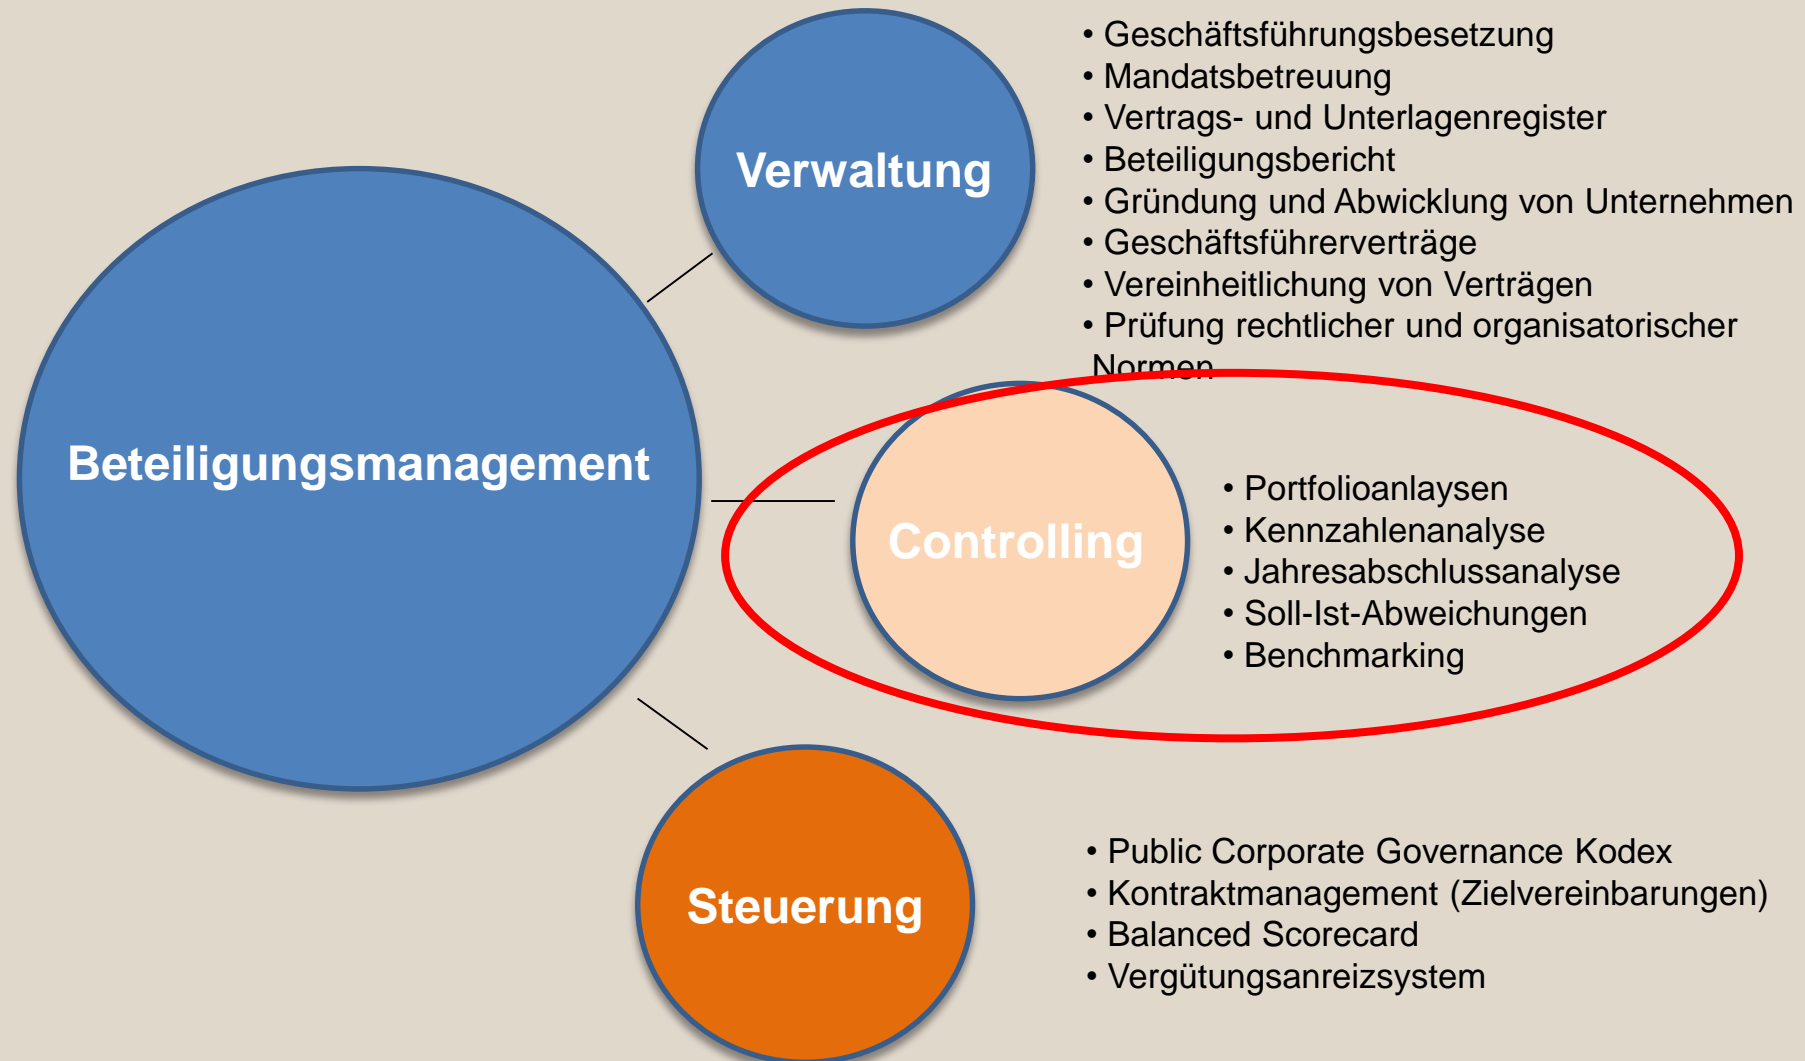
Beteiligungsmanagement

Verwaltung

• Geschäftsführungsbesetzung
• Mandatsbetreuung
• Vertrags- und Unterlagenregister
• Beteiligungsbericht
• Gründung und Abwicklung von Unternehmen
• Geschäftsführerverträge
• Vereinheitlichung von Verträgen
• Prüfung rechtlicher und organisatorischer Normen

Controlling

• Portfolioanlaysen
• Kennzahlenanalyse
• Jahresabschlussanalyse
• Soll-Ist-Abweichungen
• Benchmarking

Steuerung

• Public Corporate Governance Kodex
• Kontraktmanagement (Zielvereinbarungen)
• Balanced Scorecard
• Vergütungsanreizsystem